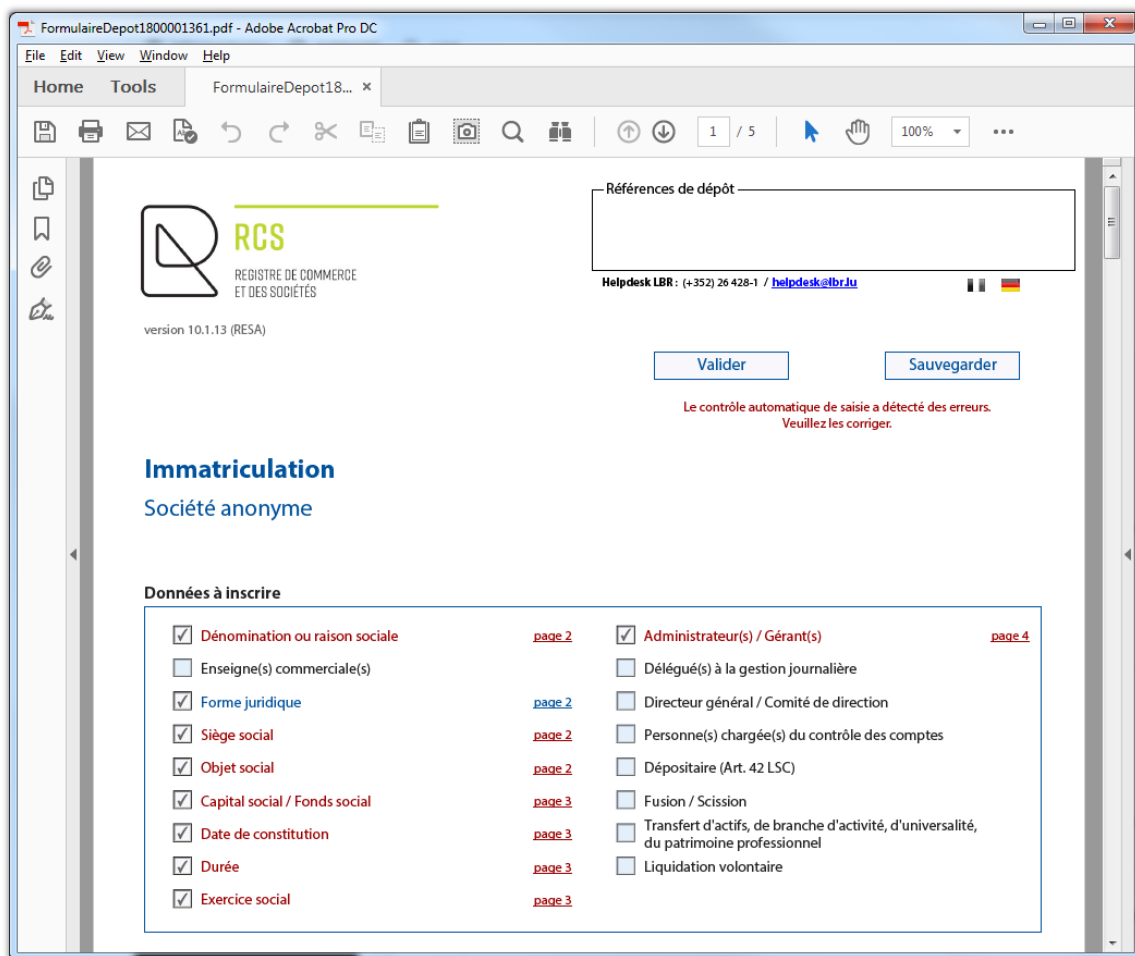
FormulaireDepot1800001361.pdf - Adobe Acrobat Pro DC

File Edit View Window Help

Home Tools FormulaireDepot18... ×

1 / 5 100%

RCS
REGISTRE DE COMMERCE
ET DES SOCIÉTÉS

version 10.1.13 (RESA)

Références de dépôt

Helpdesk LBR : (+352) 26 428-1 / helpdesk@lbr.lu

Valider

Sauvegarder

Le contrôle automatique de saisie a détecté des erreurs.
Veuillez les corriger.

Immatriculation

Société anonyme

Données à inscrire

Dénomination ou raison sociale page 2
Enseigne(s) commerciale(s)
Forme juridique page 2
Siège social page 2
Objet social page 2
Capital social / Fonds social page 3
Date de constitution page 3
Durée page 3
Exercice social page 3

Administrateur(s) / Gérant(s) page 4
Délégué(s) à la gestion journalière
Directeur général / Comité de direction
Personne(s) chargée(s) du contrôle des comptes
Dépositaire (Art. 42 LSC)
Fusion / Scission
Transfert d'actifs, de branche d'activité, d'universalité, du patrimoine professionnel
Liquidation volontaire